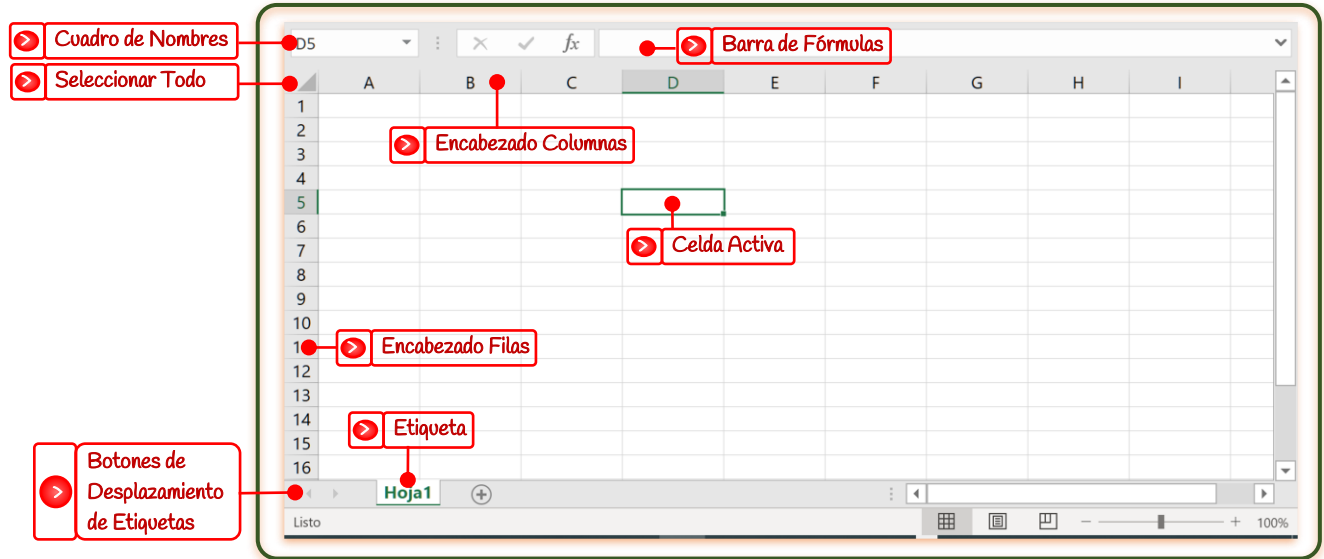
Cuadro de Nombres
Seleccionar Todo
D5
$f_x$
Barra de Fórmulas
A B C D E F G H I
Encabezado Columnas
1
2
3
4
5
6
7
8
9
10
11
12
13
14
15
16
Celda Activa
Encabezado Filas
Etiqueta
Botones de Desplazamiento de Etiquetas
Hoja1
Listo
100%